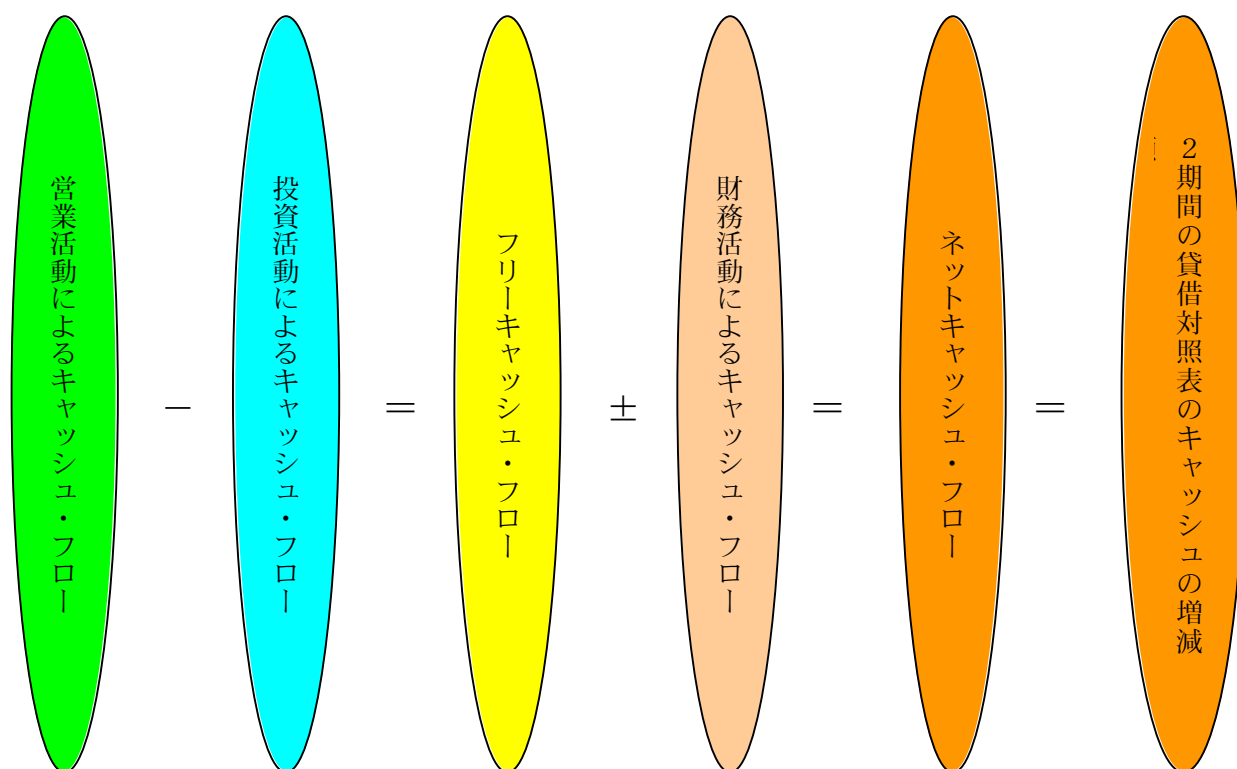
営業活動によるキャッシュ・フロー

−

投資活動によるキャッシュ・フロー

＝

フリーキャッシュ・フロー

±

財務活動によるキャッシュ・フロー

＝

ネットキャッシュ・フロー

＝

２期間の貸借対照表のキャッシュの増減